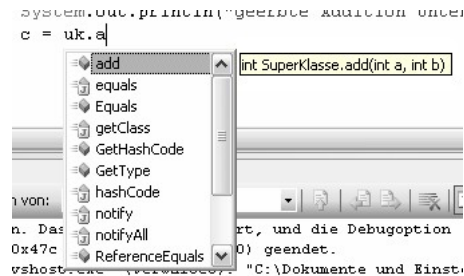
System.out.println("geerbte Addition unter
c = uk.a

add
equals
Equals
getClass
GetHashCode
GetType
hashCode
notify
notifyAll
ReferenceEquals

int SuperKlasse.add(int a, int b)

n von:

n. Das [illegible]rt, und die Debugoption
0x47c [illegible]0) geendet.
vshost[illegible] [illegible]: "C:\Dokumente und Einste